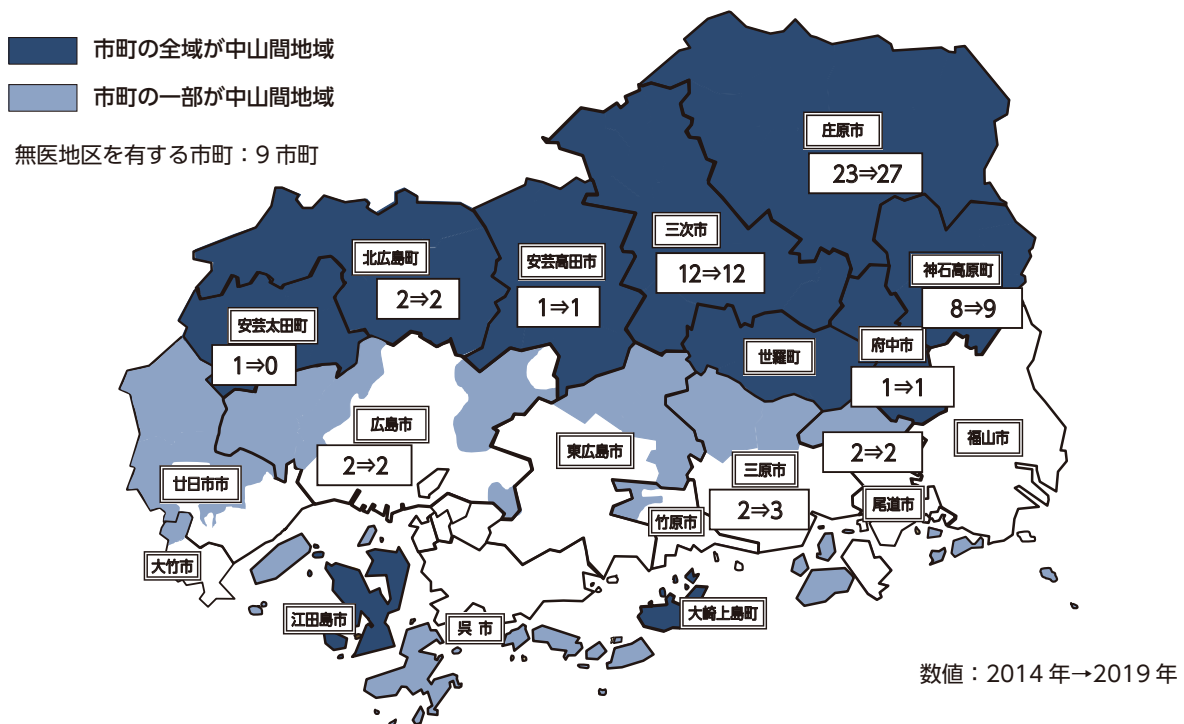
市町の全域が中山間地域

市町の一部が中山間地域

無医地区を有する市町：9 市町

庄原市
23⇒27

三次市
12⇒12

神石高原町
8⇒9

北広島町
2⇒2

安芸高田市
1⇒1

安芸太田町
1⇒0

世羅町

府中市
1⇒1

広島市
2⇒2

東広島市

三原市
2⇒3

2⇒2

福山市

廿日市市

竹原市

尾道市

大竹市

江田島市

呉 市

大崎上島町

数値：2014 年→2019 年